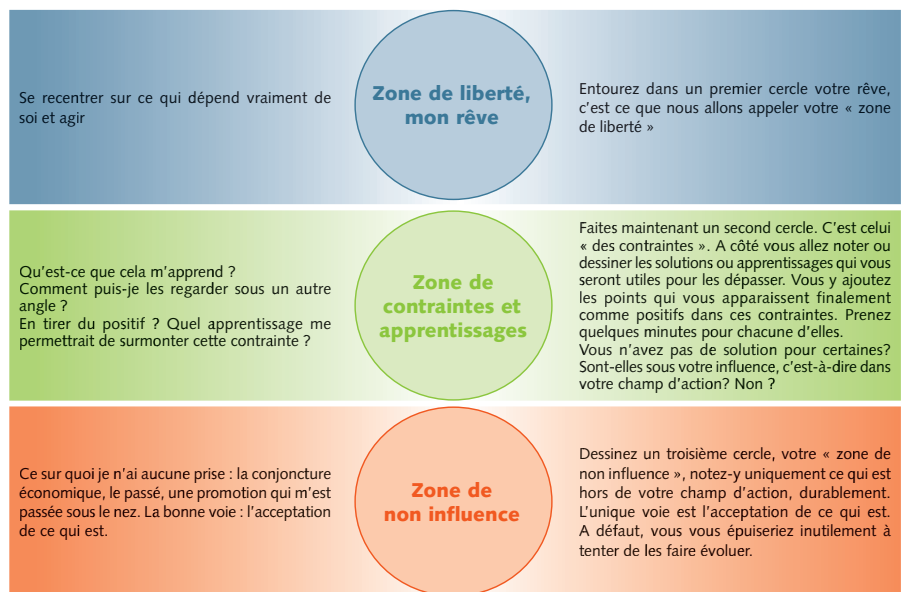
Se recentrer sur ce qui dépend vraiment de soi et agir

Zone de liberté, mon rêve

Entourez dans un premier cercle votre rêve, c'est ce que nous allons appeler votre « zone de liberté »

Qu'est-ce que cela m'apprend ?
Comment puis-je les regarder sous un autre angle ?
En tirer du positif ? Quel apprentissage me permettrait de surmonter cette contrainte ?

Zone de contraintes et apprentissages

Faites maintenant un second cercle. C'est celui « des contraintes ». A côté vous allez noter ou dessiner les solutions ou apprentissages qui vous seront utiles pour les dépasser. Vous y ajoutez les points qui vous apparaissent finalement comme positifs dans ces contraintes. Prenez quelques minutes pour chacune d'elles.
Vous n'avez pas de solution pour certaines? Sont-elles sous votre influence, c'est-à-dire dans votre champ d'action? Non ?

Ce sur quoi je n'ai aucune prise : la conjoncture économique, le passé, une promotion qui m'est passée sous le nez. La bonne voie : l'acceptation de ce qui est.

Zone de non influence

Dessinez un troisième cercle, votre « zone de non influence », notez-y uniquement ce qui est hors de votre champ d'action, durablement. L'unique voie est l'acceptation de ce qui est. A défaut, vous vous épuiseriez inutilement à tenter de les faire évoluer.